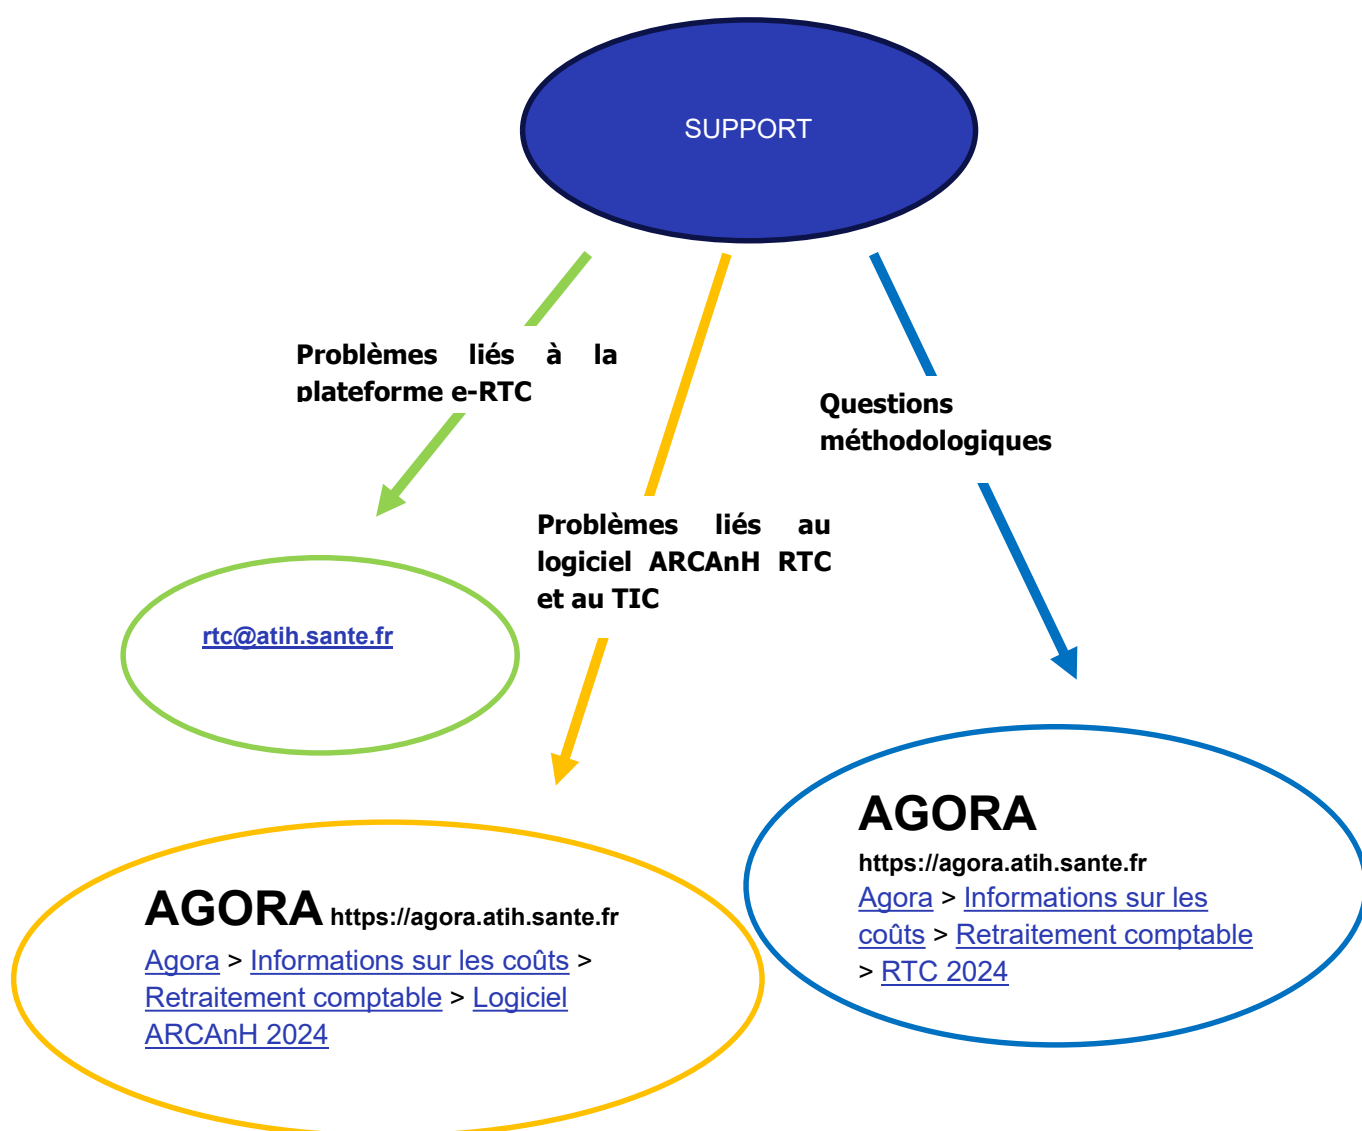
SUPPORT

Problèmes liés à la plateforme e-RTC

rtc@atih.sante.fr

Problèmes liés au logiciel ARCAnH RTC et au TIC

AGORA https://agora.atih.sante.fr
Agora > Informations sur les coûts > Retraitement comptable > Logiciel ARCAnH 2024

Questions méthodologiques

AGORA
https://agora.atih.sante.fr
Agora > Informations sur les coûts > Retraitement comptable > RTC 2024